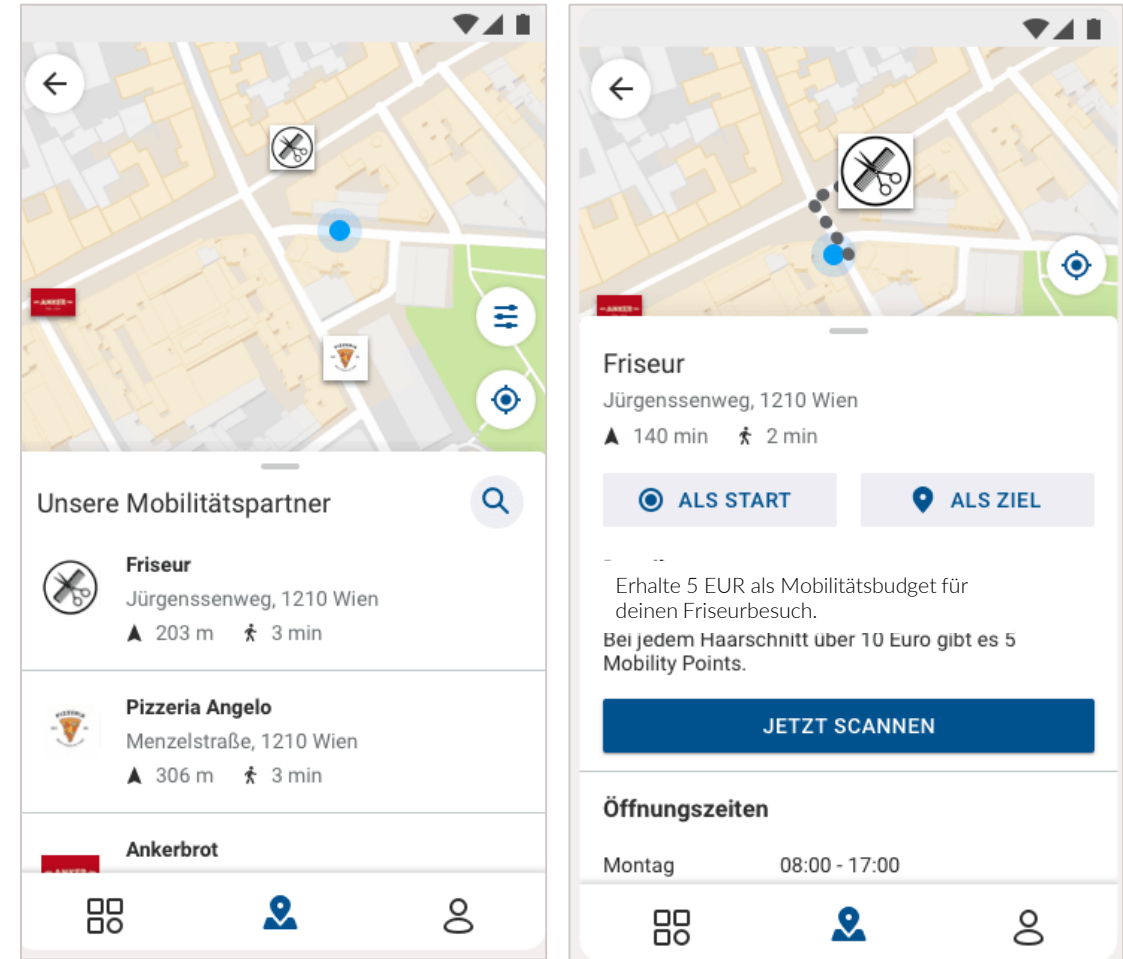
ANKER

PIZZERIA

Unsere Mobilitätspartner

Friseur
Jürgenssenweg, 1210 Wien
203 m 3 min

Pizzeria Angelo
Menzelstraße, 1210 Wien
306 m 3 min

Ankerbrot

ANKER

Friseur
Jürgenssenweg, 1210 Wien
140 min 2 min

ALS START
ALS ZIEL

Erhalte 5 EUR als Mobilitätsbudget für deinen Friseurbesuch.

Bei jedem Haarschnitt über 10 Euro gibt es 5 Mobility Points.

JETZT SCANNEN

Öffnungszeiten

Montag 08:00 - 17:00